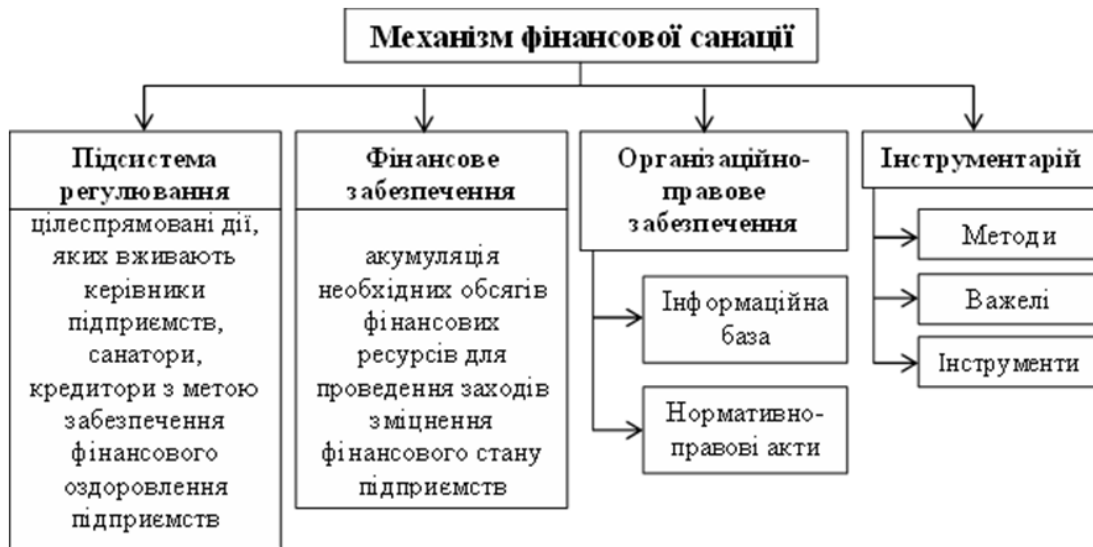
Механізм фінансової санації

Підсистема регулювання

цілеспрямовані дії, яких вживають керівники підприємств, санатори, кредитори з метою забезпечення фінансового оздоровлення підприємств

Фінансове забезпечення

акумуляція необхідних обсягів фінансових ресурсів для проведення заходів зміцнення фінансового стану підприємств

Організаційно-правове забезпечення

Інформаційна база

Нормативно-правові акти

Інструментарій

Методи

Важелі

Інструменти